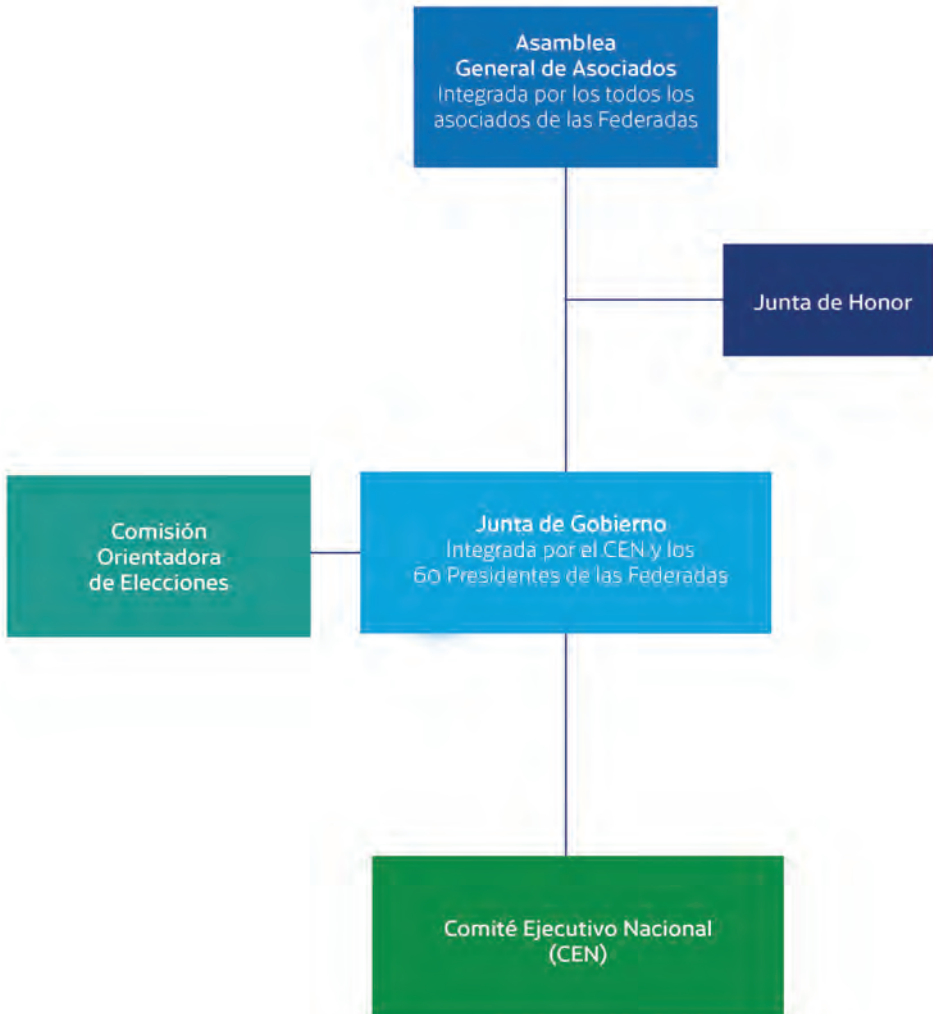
Asamblea
General de Asociados
Integrada por los todos los asociados de las Federadas

Junta de Honor

Comisión Orientadora de Elecciones

Junta de Gobierno
Integrada por el CEN y los 60 Presidentes de las Federadas

Comité Ejecutivo Nacional (CEN)